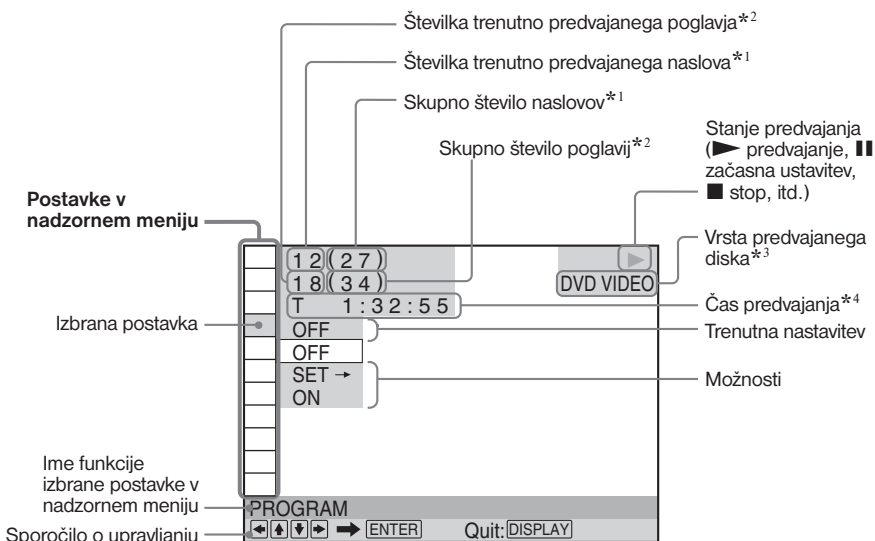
Številka trenutno predvajanega poglavja$*^2$

Številka trenutno predvajanega naslova$*^1$

Skupno število naslovov$*^1$

Skupno število poglavij$*^2$

Stanje predvajanja (▶ predvajanje, ❚❚ začasna ustavitev, ■ stop, itd.)

Postavke v nadzornem meniju

1 2 (2 7)

1 8 (3 4)

▶

DVD VIDEO

Vrsta predvajanega diska$*^3$

T 1:32:55

Čas predvajanja$*^4$

Izbrana postavka

OFF

Trenutna nastavitev

OFF

SET →

ON

Možnosti

Ime funkcije izbrane postavke v nadzornem meniju

PROGRAM

Sporočilo o upravljanju

◀▲▼▶ ➡ ENTER Quit: DISPLAY